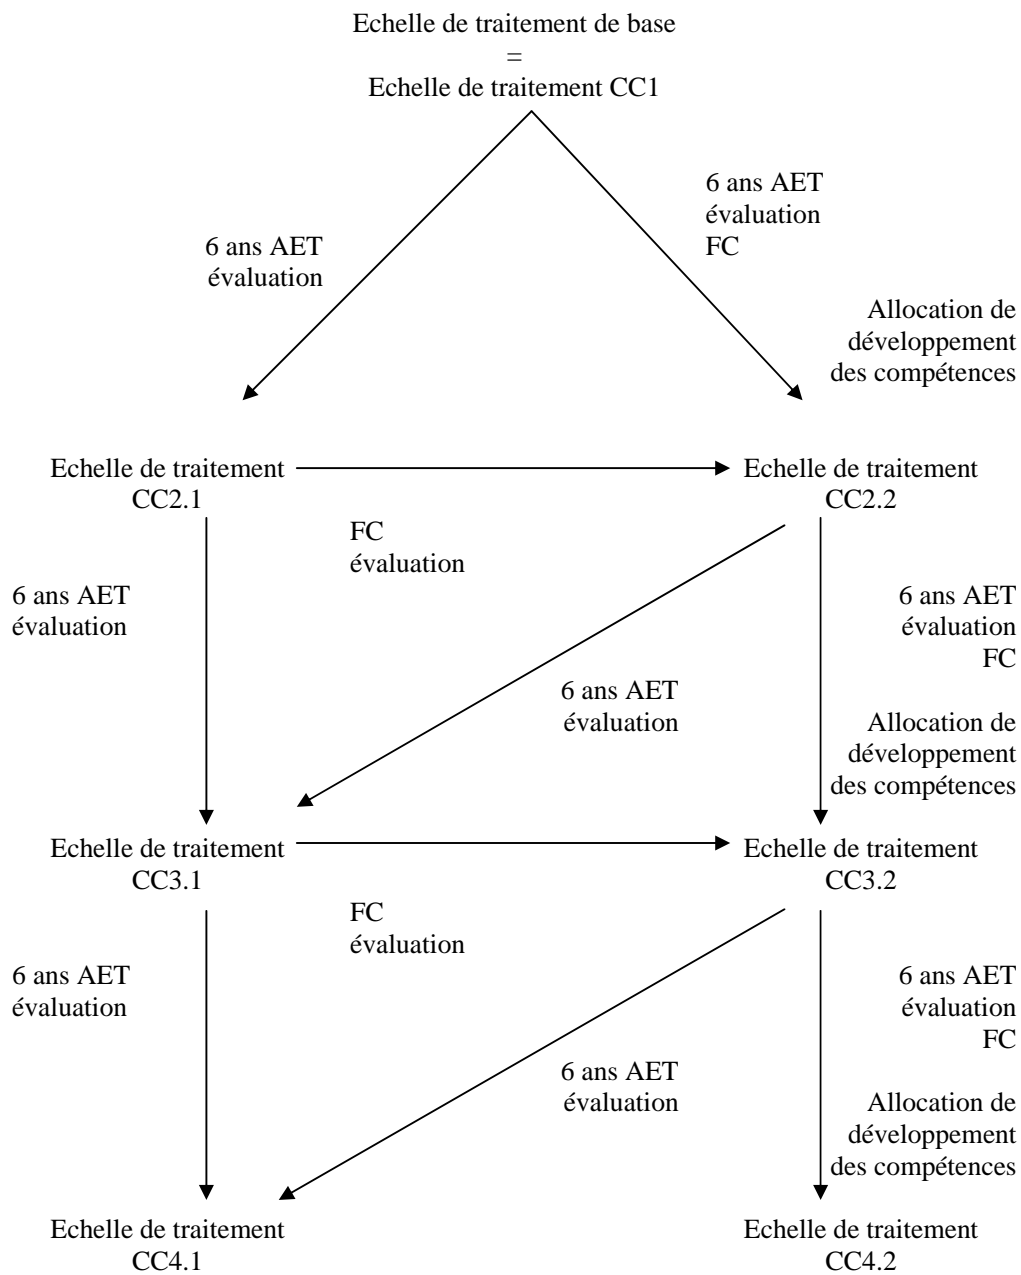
Echelle de traitement de base
=
Echelle de traitement CC1

6 ans AET
évaluation

6 ans AET
évaluation
FC

Allocation de
développement
des compétences

Echelle de traitement
CC2.1

Echelle de traitement
CC2.2

FC
évaluation

6 ans AET
évaluation

6 ans AET
évaluation
FC

6 ans AET
évaluation

Allocation de
développement
des compétences

Echelle de traitement
CC3.1

Echelle de traitement
CC3.2

FC
évaluation

6 ans AET
évaluation

6 ans AET
évaluation
FC

6 ans AET
évaluation

Allocation de
développement
des compétences

Echelle de traitement
CC4.1

Echelle de traitement
CC4.2